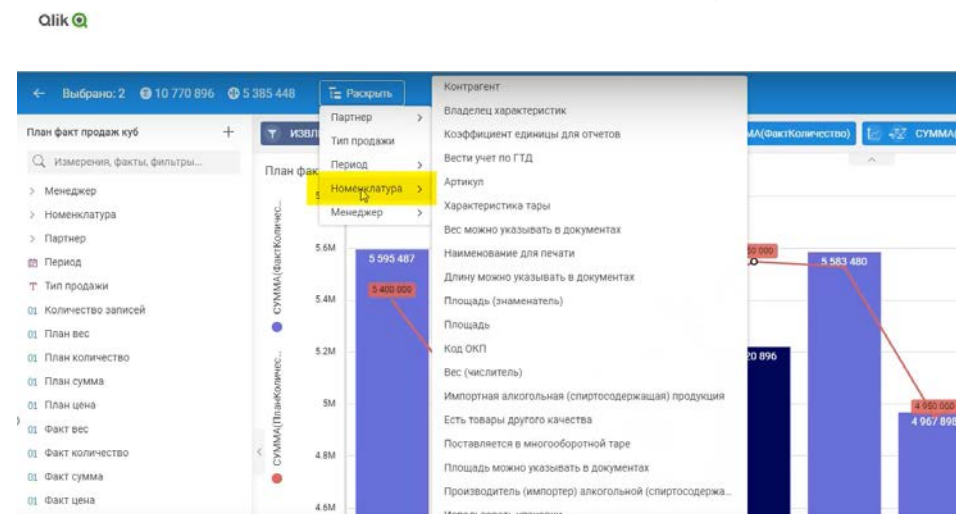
Qlik

← Выбрано: 2 10 770 896 5 385 448 Раскрыть

План факт продаж куб +

Измерения, факты, фильтры...

> Менеджер
> Номенклатура
> Партнер
Период
Тип продажи
Количество записей
План вес
План количество
План сумма
План цена
Факт вес
Факт количество
Факт сумма
Факт цена

ИЗВЛ

План факт

Партнер >
Тип продажи
Период >
Номенклатура >
Менеджер >

Контрагент
Владелец характеристик
Коэффициент единицы для отчетов
Вести учет по ГТД
Артикул
Характеристика тары
Вес можно указывать в документах
Наименование для печати
Длину можно указывать в документах
Площадь (знаменатель)
Площадь
Код ОКП
Вес (числитель)
Импортная алкогольная (спиртосодержащая) продукция
Есть товары другого качества
Поставляется в многооборотной таре
Площадь можно указывать в документах
Производитель (импортер) алкогольной (спиртосодержа...

МА(ФактКоличество) СУММА

СУММА(ФактКоличес...
СУММА(ПланКоличес...

5.6M
5.4M
5.2M
5M
4.8M
4.6M

5 595 487
5 400 000
20 896
50 000
5 583 480
4 950 000
4 967 898